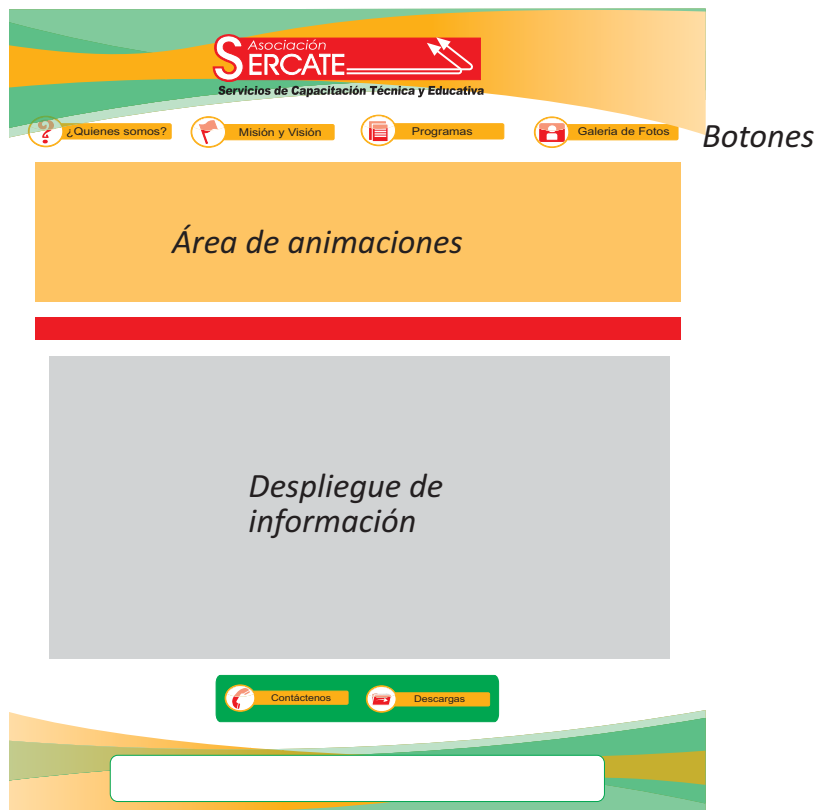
Asociación
SERCATE
Servicios de Capacitación Técnica y Educativa

¿Quienes somos?
Misión y Visión
Programas
Galeria de Fotos

Botones

Área de animaciones

Despliegue de información

Contáctenos
Descargas